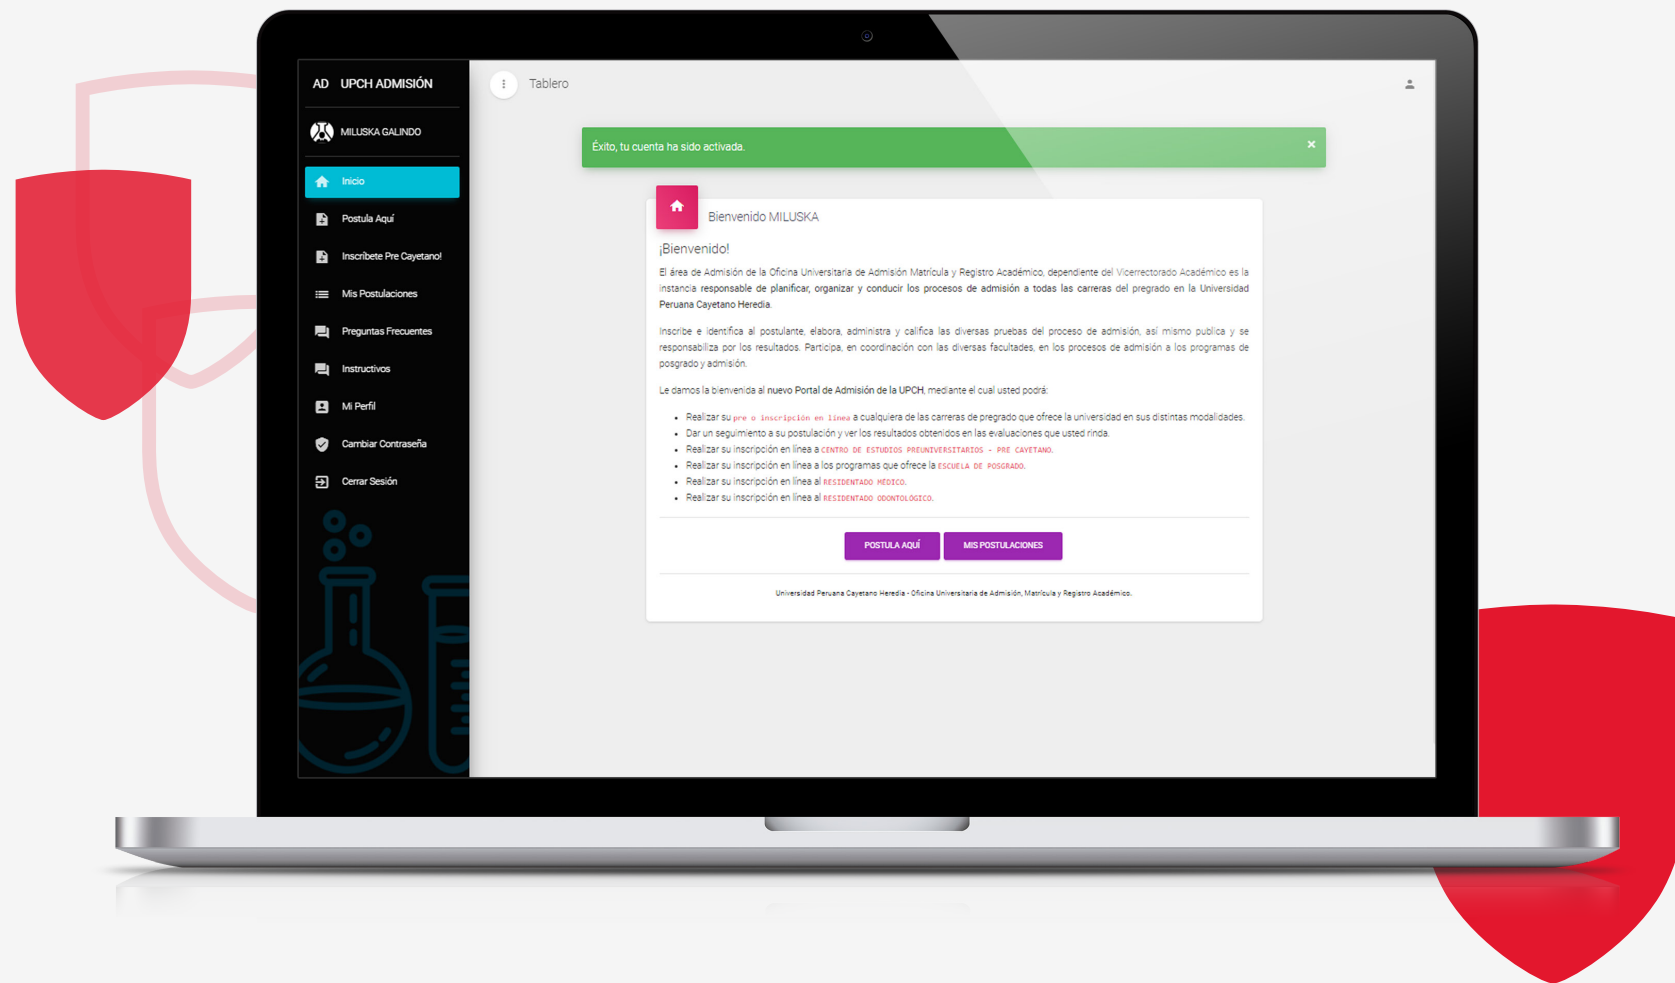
AD UPCH ADMISIÓN

MILUSKA GALINDO

Inicio

Postula Aquí

Inscríbete Pre Cayetano!

Mis Postulaciones

Preguntas Frecuentes

Instructivos

Mi Perfil

Cambiar Contraseña

Cerrar Sesión

Tablero

Éxito, tu cuenta ha sido activada.

×

Bienvenido MILUSKA

¡Bienvenido!

El área de Admisión de la Oficina Universitaria de Admisión Matrícula y Registro Académico, dependiente del Vicerrectorado Académico es la instancia responsable de planificar, organizar y conducir los procesos de admisión a todas las carreras del pregrado en la Universidad Peruana Cayetano Heredia.

Inscribe e identifica al postulante, elabora, administra y califica las diversas pruebas del proceso de admisión, así mismo publica y se responsabiliza por los resultados. Participa, en coordinación con las diversas facultades, en los procesos de admisión a los programas de posgrado y admisión.

Le damos la bienvenida al nuevo Portal de Admisión de la UPCH, mediante el cual usted podrá:

- Realizar su pre o inscripción en línea a cualquiera de las carreras de pregrado que ofrece la universidad en sus distintas modalidades.
- Dar un seguimiento a su postulación y ver los resultados obtenidos en las evaluaciones que usted rinda.
- Realizar su inscripción en línea a CENTRO DE ESTUDIOS PREUNIVERSITARIOS - PRE CAYETANO.
- Realizar su inscripción en línea a los programas que ofrece la ESCUELA DE POSGRADO.
- Realizar su inscripción en línea al RESIDENTADO MÉDICO.
- Realizar su inscripción en línea al RESIDENTADO ODONTOLÓGICO.

POSTULA AQUÍ

MIS POSTULACIONES

Universidad Peruana Cayetano Heredia - Oficina Universitaria de Admisión, Matrícula y Registro Académico.